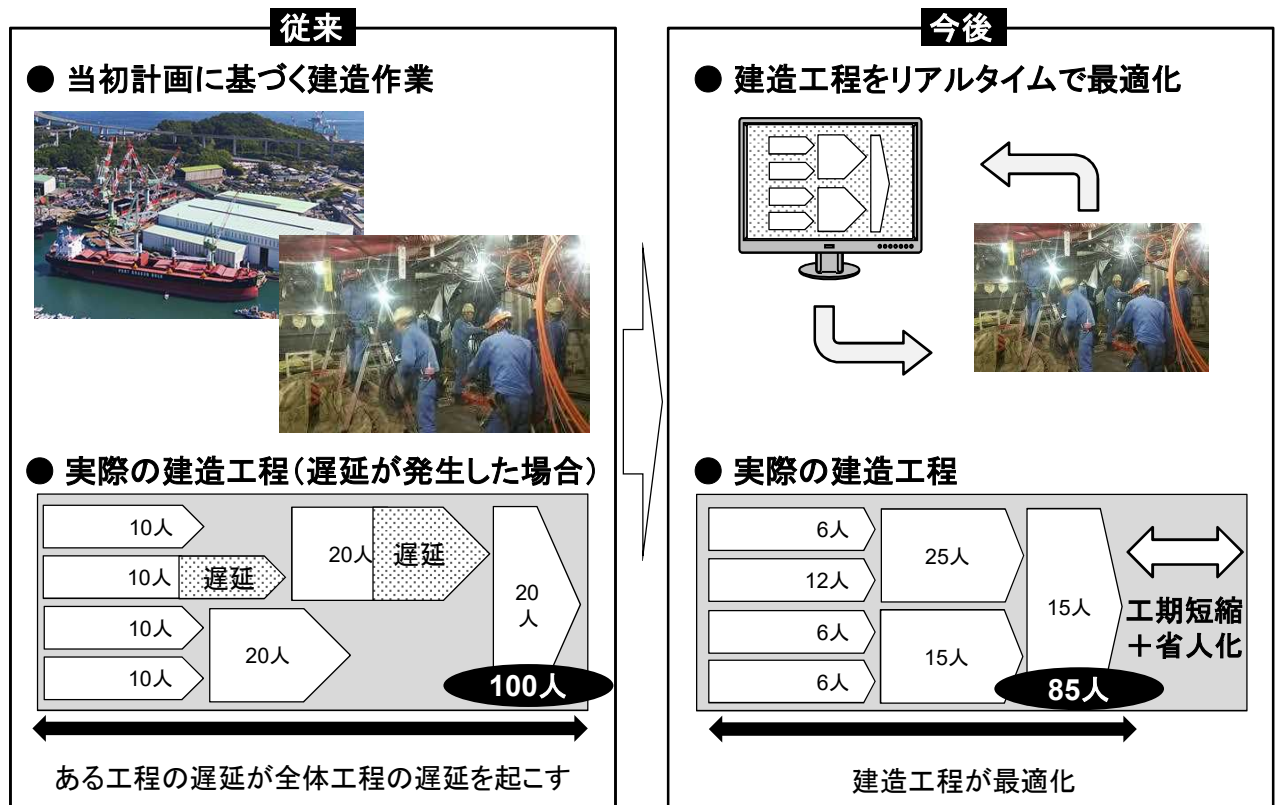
従来

● 当初計画に基づく建造作業

● 実際の建造工程（遅延が発生した場合）

10人

10人 遅延

20人 遅延

20人

10人

20人

10人

100人

ある工程の遅延が全体工程の遅延を起こす

今後

● 建造工程をリアルタイムで最適化

● 実際の建造工程

6人

12人

25人

15人

6人

15人

6人

85人

工期短縮
＋省人化

建造工程が最適化